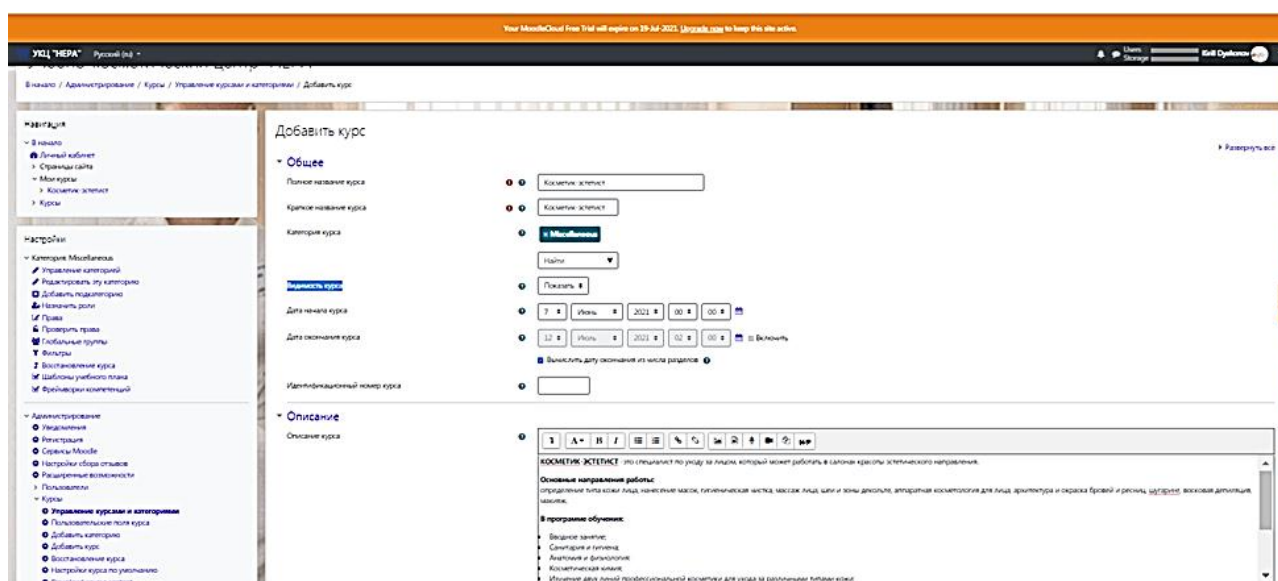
Your MoodleCloud Free Trial will expire on 19-Jul-2021. Upgrade now to keep this site active.

УКЦ "НЕРА" Русский (ru)

Users Storage Kell Dyakova

В начало / Администрирование / Курсы / Управление курсами и категориями / Добавить курс

Навигация
В начало
Личный кабинет
Страницы сайта
Мои курсы
Косметик эстетист
Курсы

Настройки
Категория: Miscellaneous
Управление категорией
Редактировать эту категорию
Добавить подкатегорию
Назначить роли
Права
Проверить права
Глобальные группы
Фильтры
Восстановление курса
Шаблоны учебного плана
Фреймворки компетенций

Администрирование
Уведомления
Регистрация
Сервисы Moodle
Настройки сбора отзывов
Расширенные возможности
Пользователи
Курсы
Управление курсами и категориями
Пользовательские поля курса
Добавить категорию
Добавить курс
Восстановление курса
Настройки курса по умолчанию

Добавить курс

Развернуть всё

Общее
Полное название курса
Косметик эстетист
Краткое название курса
Косметик эстетист
Категория курса
Miscellaneous
Найти
Видимость курса
Показать
Дата начала курса
7 Июнь 2021 00 00
Дата окончания курса
12 Июнь 2021 02 00 Включить
Вычислить дату окончания из числа разделов
Идентификационный номер курса

Описание
Описание курса

КОСМЕТИК-ЭСТЕТИСТ - это специалист по уходу за лицом, который может работать в салонах красоты эстетического направления.

Основные направления работы:
определение типа кожи лица, нанесение масок, гигиеническая чистка, массаж лица, шеи и зоны декольте, аппаратная косметология для лица, архитектура и окраска бровей и ресниц, шугаринг, восковая депиляция, макияж.

В программе обучения:
Вводное занятие;
Санитария и гигиена;
Анатомия и физиология;
Косметическая химия;
Изучение двух линий профессиональной косметики для ухода за различными типами кожи